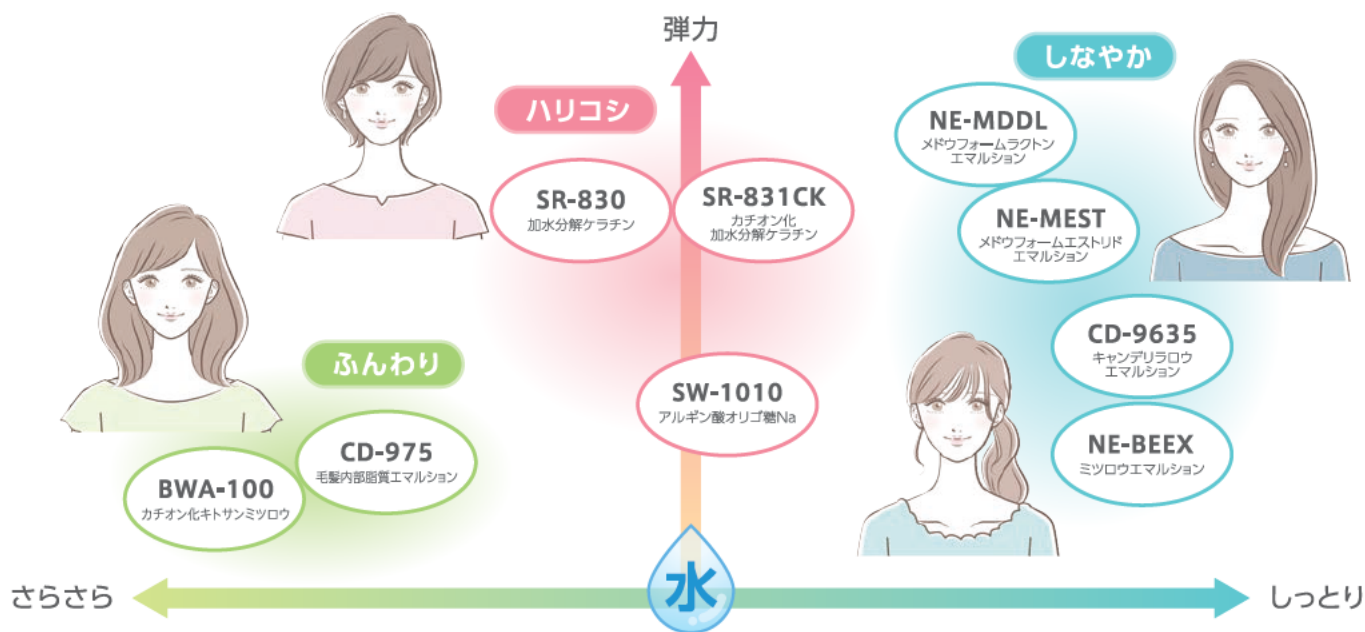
弾力

ハリコシ

SR-830
加水分解ケラチン

SR-831CK
カチオン化
加水分解ケラチン

しなやか

NE-MDDL
メドウフォームラクトン
エマルション

NE-MEST
メドウフォームエストリド
エマルション

CD-9635
キャンデリラロウ
エマルション

NE-BEEX
ミツロウエマルション

ふんわり

CD-975
毛髪内部脂質エマルション

BWA-100
カチオン化キトサンミツロウ

SW-1010
アルギン酸オリゴ糖Na

さらさら

水

しっとり